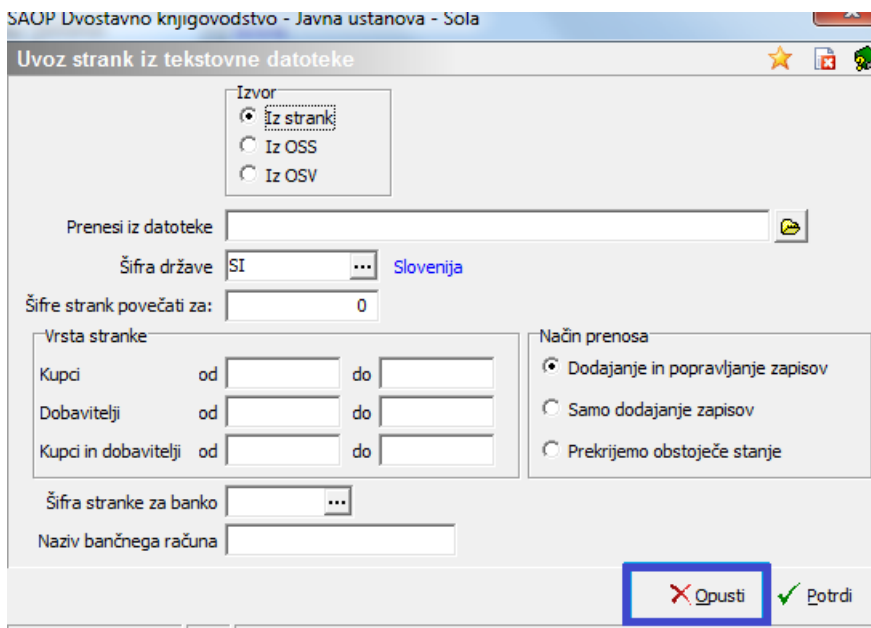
SAOP Dvostavno knjigovodstvo - Javna ustanova - Sola

Uvoz strank iz tekstovne datoteke

Izvor
Iz strank
Iz OSS
Iz OSV

Prenesi iz datoteke

Šifra države SI ... Slovenija

Šifre strank povečati za: 0

Vrsta stranke
Kupci od do
Dobavitelji od do
Kupci in dobavitelji od do

Način prenosa
Dodajanje in popravljanje zapisov
Samo dodajanje zapisov
Prekrijemo obstoječe stanje

Šifra stranke za banko ...

Naziv bančnega računa

Opusti
Potrdi